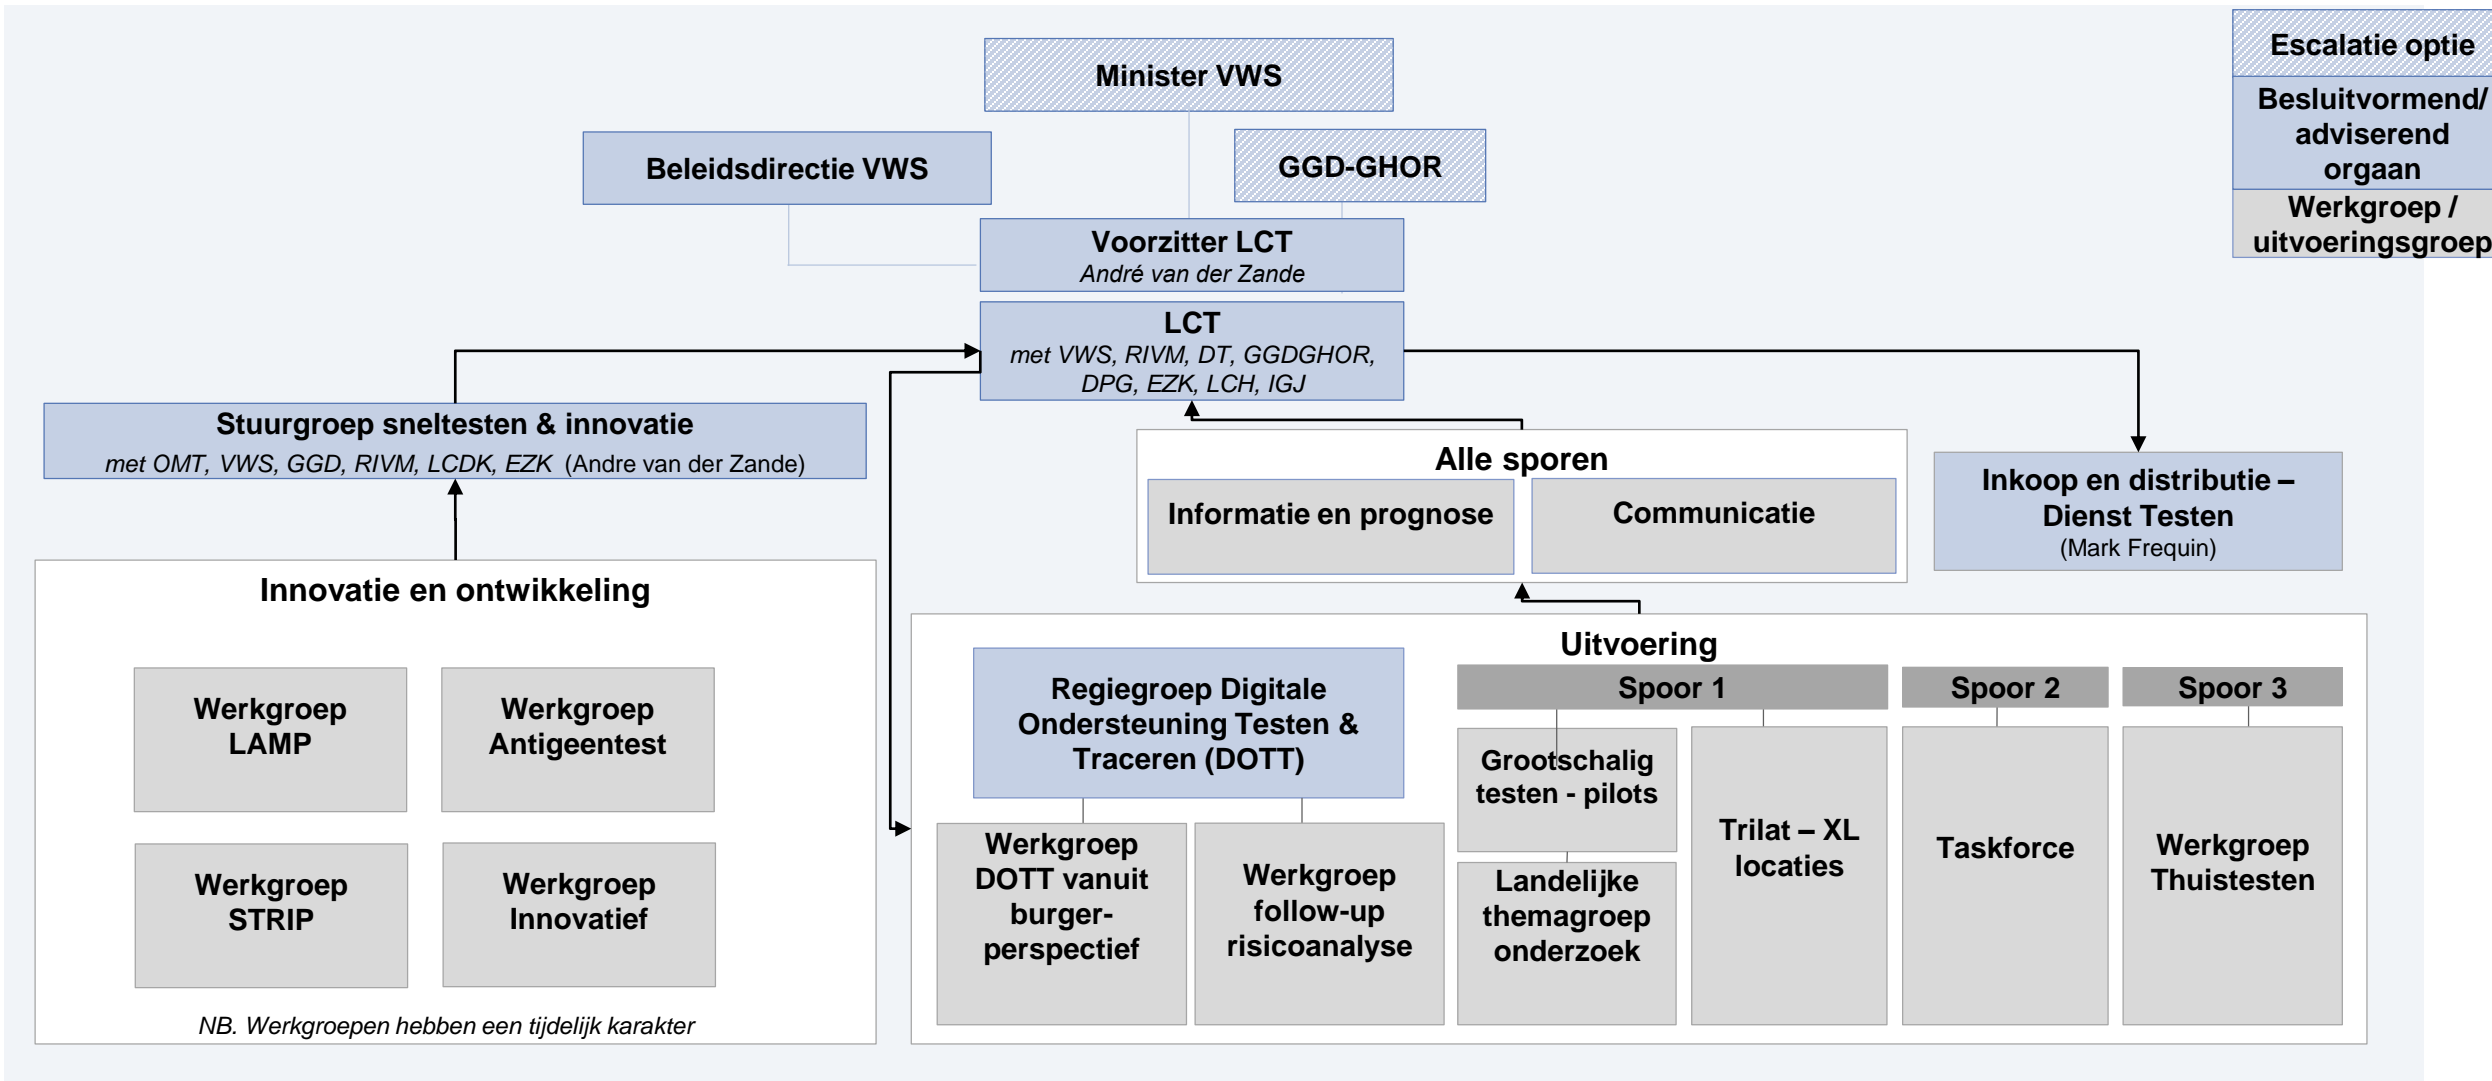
Escalatie optie

Besluitvormend/ adviserend orgaan

Werkgroep / uitvoeringsgroep

Minister VWS

Beleidsdirectie VWS

GGD-GHOR

Voorzitter LCT
André van der Zande

LCT
met VWS, RIVM, DT, GGDGHOR, DPG, EZK, LCH, IGJ

Stuurgroep sneltesten & innovatie
met OMT, VWS, GGD, RIVM, LCDK, EZK (Andre van der Zande)

Alle sporen

Informatie en prognose

Communicatie

Inkoop en distributie – Dienst Testen
(Mark Frequin)

Innovatie en ontwikkeling

Werkgroep LAMP

Werkgroep Antigeentest

Werkgroep STRIP

Werkgroep Innovatief

NB. Werkgroepen hebben een tijdelijk karakter

Uitvoering

Regiegroep Digitale Ondersteuning Testen & Traceren (DOTT)

Werkgroep DOTT vanuit burger-perspectief

Werkgroep follow-up risicoanalyse

Spoor 1

Spoor 2

Spoor 3

Grootschalig testen - pilots

Landelijke themagroep onderzoek

Trilat – XL locaties

Taskforce

Werkgroep Thuistesten